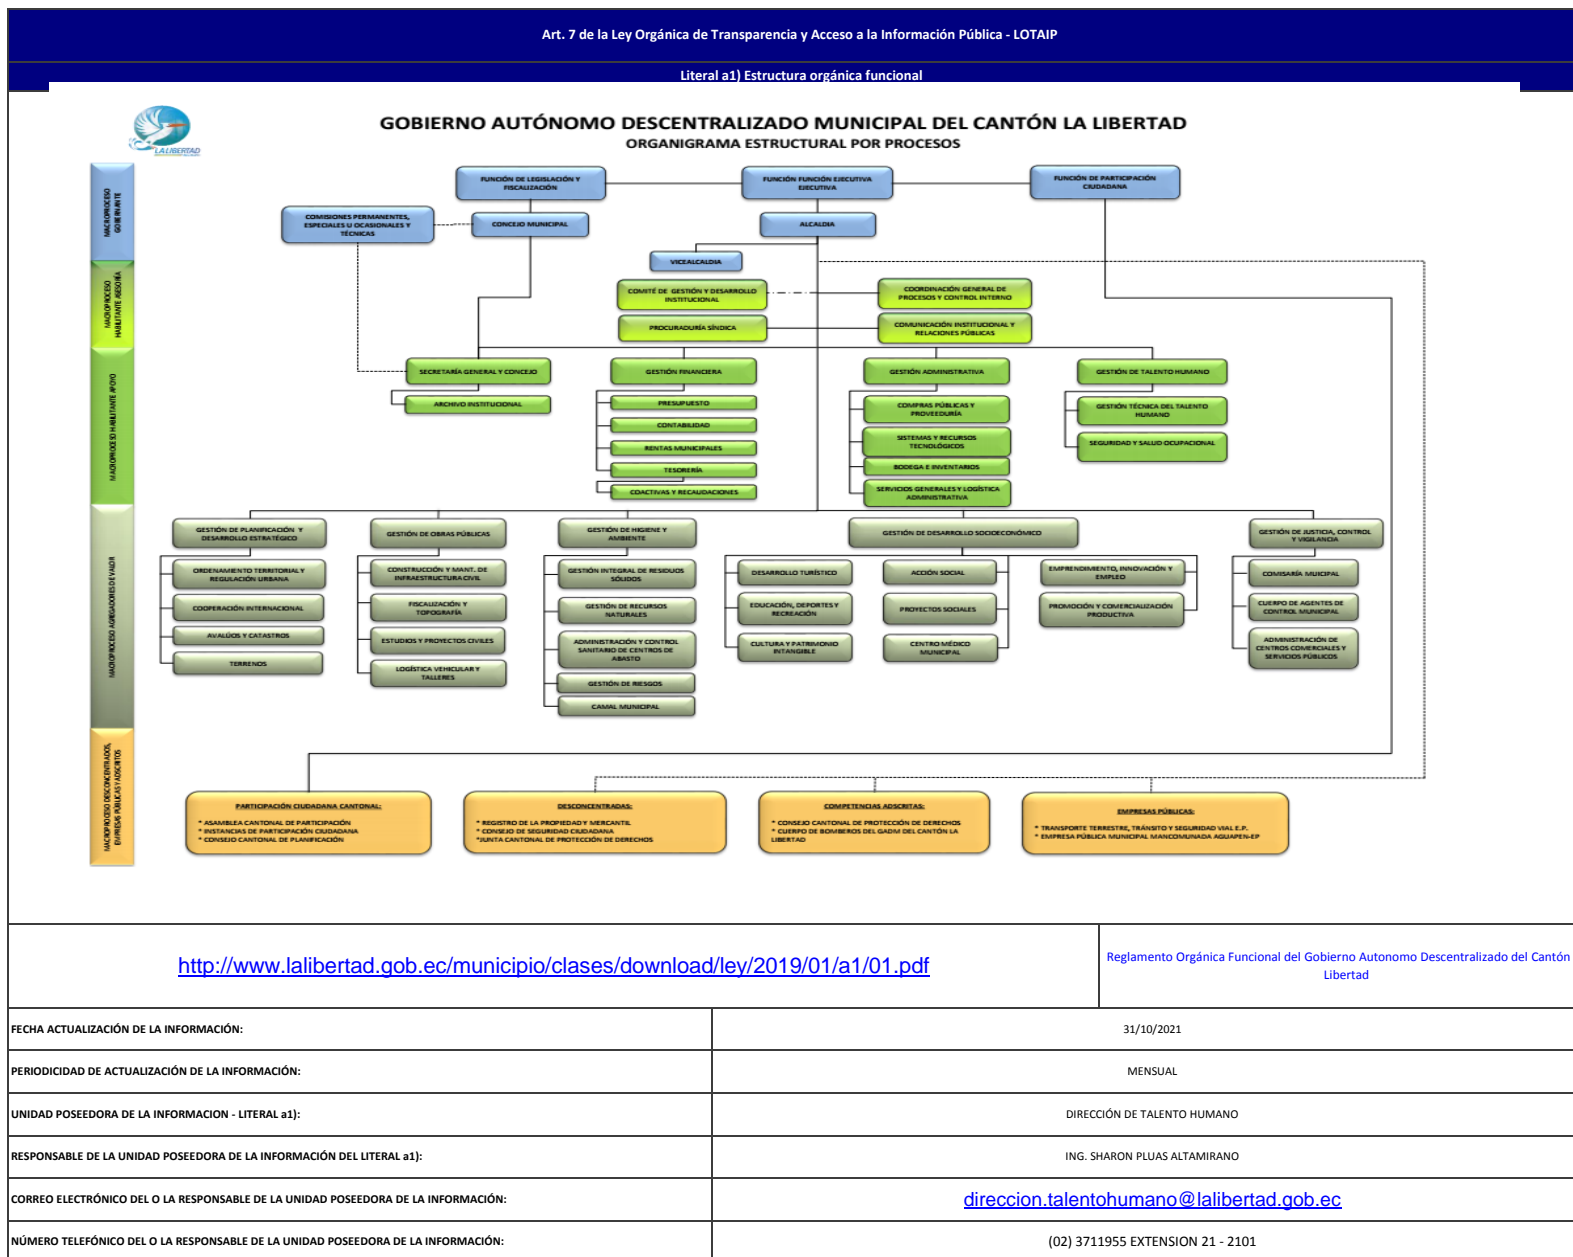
Art. 7 de la Ley Orgánica de Transparencia y Acceso a la Información Pública - LOTAIP

Literal a1) Estructura orgánica funcional

LA LIBERTAD

GOBIERNO AUTÓNOMO DESCENTRALIZADO MUNICIPAL DEL CANTÓN LA LIBERTAD
ORGANIGRAMA ESTRUCTURAL POR PROCESOS

MACROPROCESO GOBERNANTE

MACROPROCESO HABILITANTE ASESORÍA

MACROPROCESO HABILITANTE APOYO

MACROPROCESO AGREGADORES DE VALOR

MACROPROCESO DESCONCENTRADOS, EMPRESAS PÚBLICAS Y ADSCRITOS

FUNCIÓN DE LEGISLACIÓN Y FISCALIZACIÓN

FUNCIÓN FUNCIÓN EJECUTIVA EJECUTIVA

FUNCIÓN DE PARTICIPACIÓN CIUDADANA

COMISIONES PERMANENTES, ESPECIALES U OCASIONALES Y TÉCNICAS

CONCEJO MUNICIPAL

ALCALDÍA

VICEALCALDÍA

COMITÉ DE GESTIÓN Y DESARROLLO INSTITUCIONAL

COORDINACIÓN GENERAL DE PROCESOS Y CONTROL INTERNO

PROCURADURÍA SÍNDICA

COMUNICACIÓN INSTITUCIONAL Y RELACIONES PÚBLICAS

SECRETARÍA GENERAL Y CONCEJO

ARCHIVO INSTITUCIONAL

GESTIÓN FINANCIERA

PRESUPUESTO

CONTABILIDAD

RENTAS MUNICIPALES

TESORERÍA

COACTIVAS Y RECAUDACIONES

GESTIÓN ADMINISTRATIVA

COMPRAS PÚBLICAS Y PROVEEDURÍA

SISTEMAS Y RECURSOS TECNOLÓGICOS

BODEGA E INVENTARIOS

SERVICIOS GENERALES Y LOGÍSTICA ADMINISTRATIVA

GESTIÓN DE TALENTO HUMANO

GESTIÓN TÉCNICA DEL TALENTO HUMANO

SEGURIDAD Y SALUD OCUPACIONAL

GESTIÓN DE PLANIFICACIÓN Y DESARROLLO ESTRATÉGICO

ORDENAMIENTO TERRITORIAL Y REGULACIÓN URBANA

COOPERACIÓN INTERNACIONAL

AVALÚOS Y CATASTROS

TERRENOS

GESTIÓN DE OBRAS PÚBLICAS

CONSTRUCCIÓN Y MANT. DE INFRAESTRUCTURA CIVIL

FISCALIZACIÓN Y TOPOGRAFÍA

ESTUDIOS Y PROYECTOS CIVILES

LOGÍSTICA VEHICULAR Y TALLERES

GESTIÓN DE HIGIENE Y AMBIENTE

GESTIÓN INTEGRAL DE RESIDUOS SÓLIDOS

GESTIÓN DE RECURSOS NATURALES

ADMINISTRACIÓN Y CONTROL SANITARIO DE CENTROS DE ABASTO

GESTIÓN DE RIESGOS

CAMAL MUNICIPAL

GESTIÓN DE DESARROLLO SOCIOECONÓMICO

DESARROLLO TURÍSTICO

EDUCACIÓN, DEPORTES Y RECREACIÓN

CULTURA Y PATRIMONIO INTANGIBLE

ACCIÓN SOCIAL

PROYECTOS SOCIALES

CENTRO MÉDICO MUNICIPAL

EMPRENDIMIENTO, INNOVACIÓN Y EMPLEO

PROMOCIÓN Y COMERCIALIZACIÓN PRODUCTIVA

GESTIÓN DE JUSTICIA, CONTROL Y VIGILANCIA

COMISARÍA MUNICIPAL

CUERPO DE AGENTES DE CONTROL MUNICIPAL

ADMINISTRACIÓN DE CENTROS COMERCIALES Y SERVICIOS PÚBLICOS

PARTICIPACIÓN CIUDADANA CANTONAL:
* ASAMBLEA CANTONAL DE PARTICIPACIÓN
* INSTANCIAS DE PARTICIPACIÓN CIUDADANA
* CONSEJO CANTONAL DE PLANIFICACIÓN

DESCONCENTRADAS:
* REGISTRO DE LA PROPIEDAD Y MERCANTIL
* CONSEJO DE SEGURIDAD CIUDADANA
*JUNTA CANTONAL DE PROTECCIÓN DE DERECHOS

COMPETENCIAS ADSCRITAS:
* CONSEJO CANTONAL DE PROTECCIÓN DE DERECHOS
* CUERPO DE BOMBEROS DEL GADM DEL CANTÓN LA LIBERTAD

EMPRESAS PÚBLICAS:
* TRANSPORTE TERRESTRE, TRÁNSITO Y SEGURIDAD VIAL E.P.
* EMPRESA PÚBLICA MUNICIPAL MANCOMUNADA AGUAPEN-EP

http://www.lalibertad.gob.ec/municipio/clases/download/ley/2019/01/a1/01.pdf

Reglamento Orgánica Funcional del Gobierno Autonomo Descentralizado del Cantón Libertad

| | |
|---|---|
| FECHA ACTUALIZACIÓN DE LA INFORMACIÓN: | 31/10/2021 |
| PERIODICIDAD DE ACTUALIZACIÓN DE LA INFORMACIÓN: | MENSUAL |
| UNIDAD POSEEDORA DE LA INFORMACION - LITERAL a1): | DIRECCIÓN DE TALENTO HUMANO |
| RESPONSABLE DE LA UNIDAD POSEEDORA DE LA INFORMACIÓN DEL LITERAL a1): | ING. SHARON PLUAS ALTAMIRANO |
| CORREO ELECTRÓNICO DEL O LA RESPONSABLE DE LA UNIDAD POSEEDORA DE LA INFORMACIÓN: | direccion.talentohumano@lalibertad.gob.ec |
| NÚMERO TELEFÓNICO DEL O LA RESPONSABLE DE LA UNIDAD POSEEDORA DE LA INFORMACIÓN: | (02) 3711955 EXTENSION 21 - 2101 |